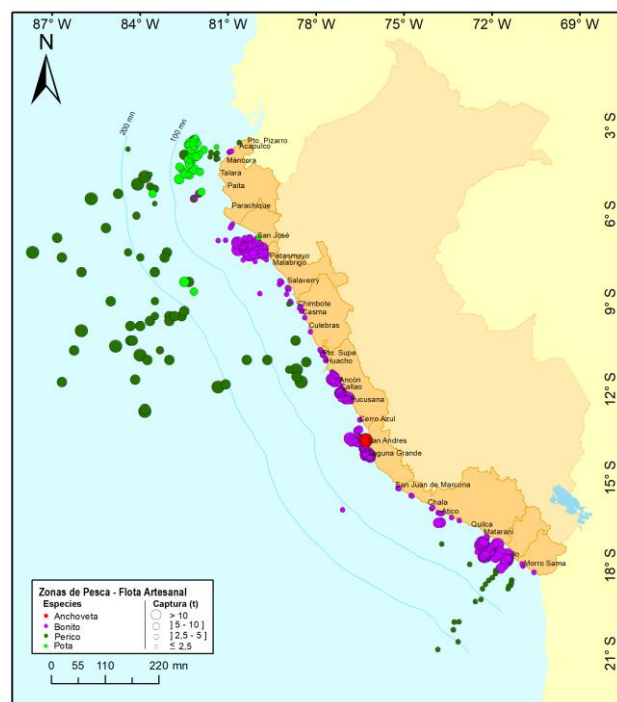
87° W 84° W 81° W 78° W 75° W 72° W 69° W

N

3° S
6° S
9° S
12° S
15° S
18° S
21° S

200 mn
100 mn

Pto. Pizarro
Acapulco
Mancora
Talara
Paita
Parachique
San José
Pacasmayo
Malabrigo
Salaverry
Chimbote
Casma
Culebras
Pto. Supe
Huacho
Ancón
Callao
Pucusana
Cerro Azul
San Andres
Laguna Grande
San Juan de Marcona
Chala
Atico
Quilca
Matarani
Ilo
Morro Sama

Zonas de Pesca - Flota Artesanal
Especies
Anchoveta
Bonito
Perico
Pota
Captura (t)
> 10
] 5 - 10 ]
] 2,5 - 5 ]
≤ 2,5

0 55 110 220 mn